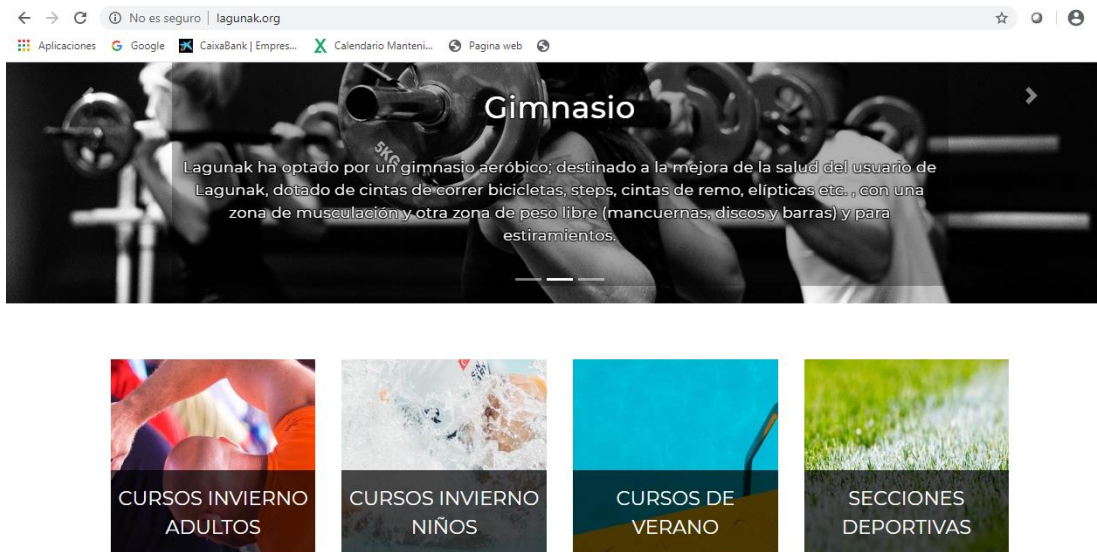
No es seguro | lagunak.org

Aplicaciones Google CaixaBank | Empres... Calendario Manteni... Pagina web

5KG

Gimnasio

Lagunak ha optado por un gimnasio aeróbico; destinado a la mejora de la salud del usuario de Lagunak, dotado de cintas de correr bicicletas, steps, cintas de remo, elípticas etc. , con una zona de musculación y otra zona de peso libre (mancuernas, discos y barras) y para estiramientos.

CURSOS INVIERNO ADULTOS

CURSOS INVIERNO NIÑOS

CURSOS DE VERANO

SECCIONES DEPORTIVAS